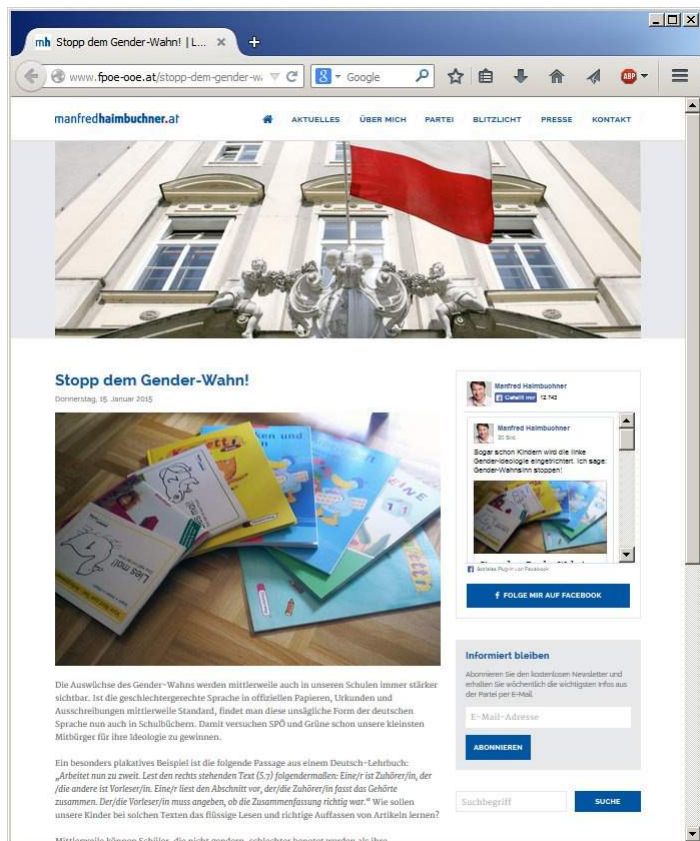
mh Stopp dem Gender-Wahn! | L... ×

www.fpoe-ooe.at/stopp-dem-gender-w

Google

manfredhaimbuchner.at

AKTUELLES ÜBER MICH PARTEI BLITZLICHT PRESSE KONTAKT

Stopp dem Gender-Wahn!

Donnerstag, 15. Jänner 2015

Lies mal

Die Auswüchse des Gender-Wahns werden mittlerweile auch in unseren Schulen immer stärker sichtbar. Ist die geschlechtergerechte Sprache in offiziellen Papieren, Urkunden und Ausschreibungen mittlerweile Standard, findet man diese unsägliche Form der deutschen Sprache nun auch in Schulbüchern. Damit versuchen SPÖ und Grüne schon unsere kleinsten Mitbürger für ihre Ideologie zu gewinnen.

Ein besonders plakatives Beispiel ist die folgende Passage aus einem Deutsch-Lehrbuch: „Arbeitet nun zu zweit. Lest den rechts stehenden Text (S.7) folgendermaßen: Eine/r ist Zuhörer/in, der /die andere ist Vorleser/in. Eine/r liest den Abschnitt vor, der/die Zuhörer/in fasst das Gehörte zusammen. Der/die Vorleser/in muss angeben, ob die Zusammenfassung richtig war." Wie sollen unsere Kinder bei solchen Texten das flüssige Lesen und richtige Auffassen von Artikeln lernen?

Mittlerweile können Schüler, die nicht gendern, schlechter benotet werden als ihre

Manfred Haimbuchner
Gefällt mir 12.743

Manfred Haimbuchner
30 Bild.
Sogar schon Kindern wird die linke Gender-Ideologie eingetrichtert. Ich sage: Gender-Wahnsinn stoppen!

Soziales Plug-in von Facebook

FOLGE MIR AUF FACEBOOK

Informiert bleiben

Abonnieren Sie den kostenlosen Newsletter und erhalten Sie wöchentlich die wichtigsten Infos aus der Partei per E-Mail.

E-Mail-Adresse

ABONNIEREN

Suchbegriff

SUCHE